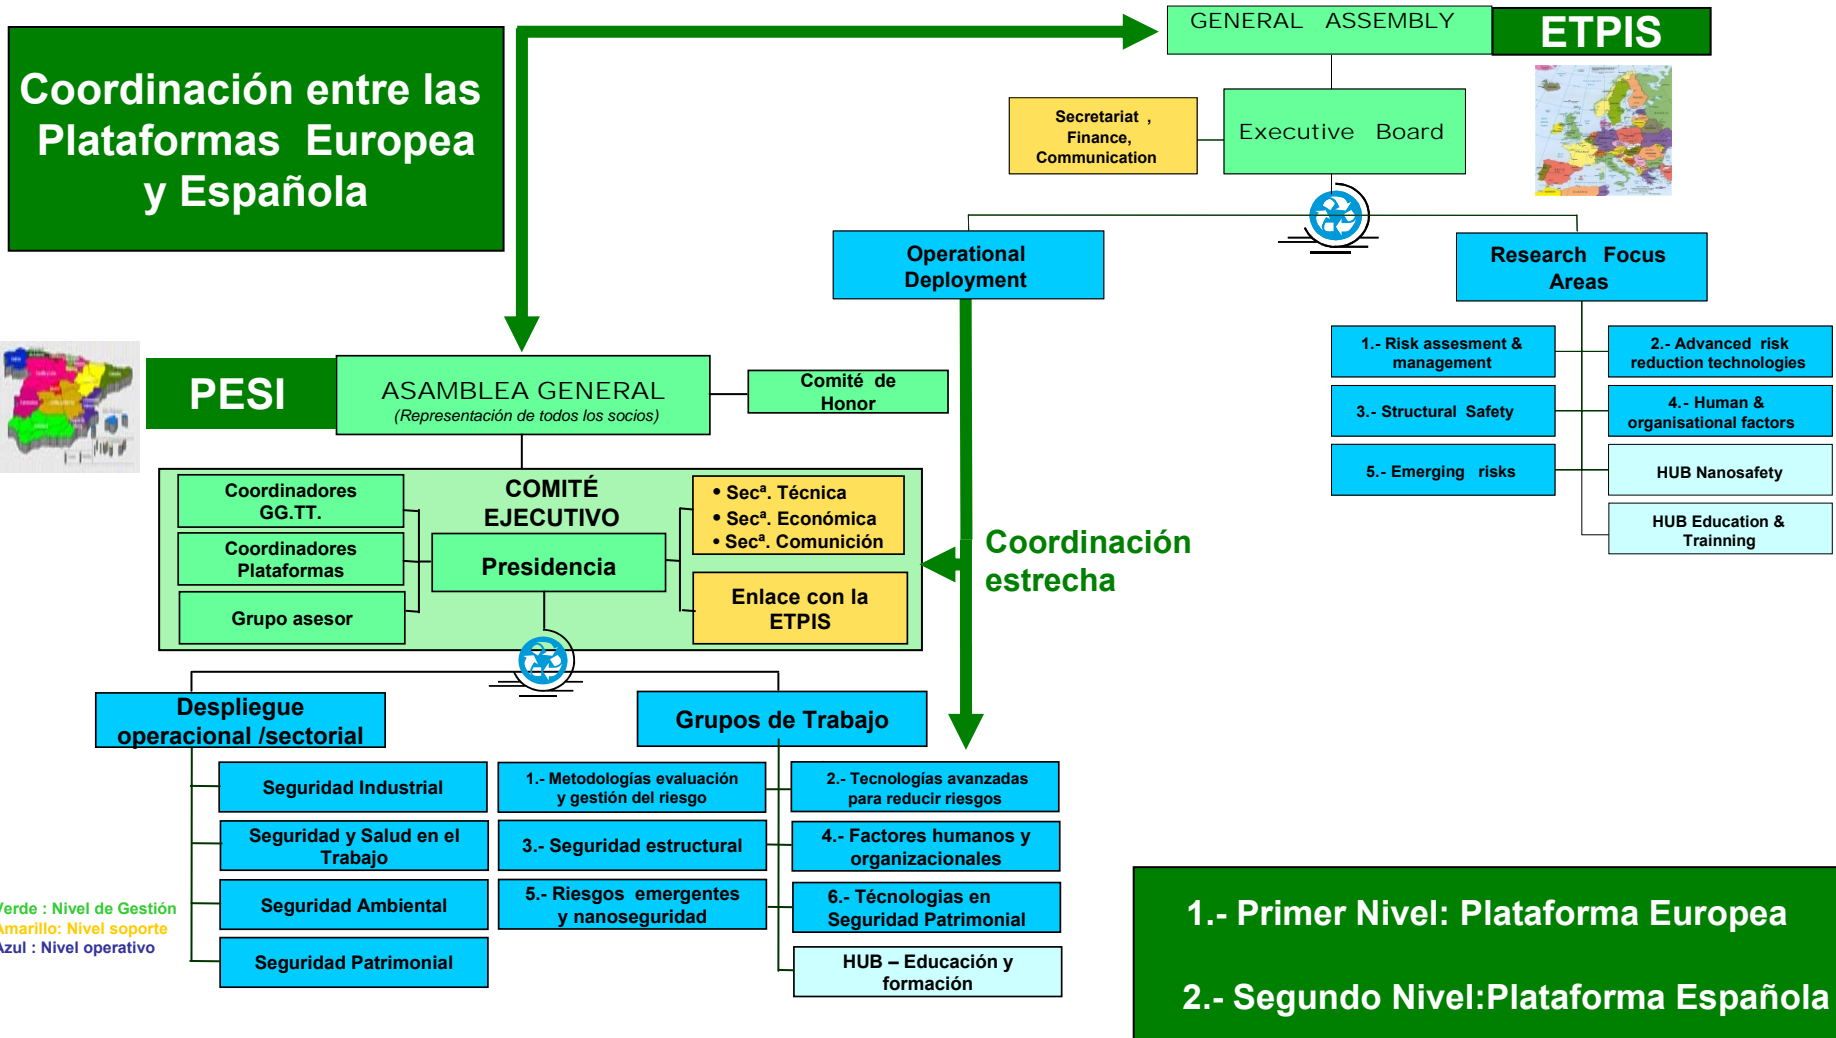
Coordinación entre las Plataformas Europea y Española

GENERAL ASSEMBLY

ETPIS

Secretariat , Finance, Communication

Executive Board

Operational Deployment

Research Focus Areas

1.- Risk assesment & management

2.- Advanced risk reduction technologies

3.- Structural Safety

4.- Human & organisational factors

5.- Emerging risks

HUB Nanosafety

HUB Education & Trainning

PESI

ASAMBLEA GENERAL
(Representación de todos los socios)

Comité de Honor

Coordinadores GG.TT.

Coordinadores Plataformas

Grupo asesor

COMITÉ EJECUTIVO

Presidencia

• Secª. Técnica
• Secª. Económica
• Secª. Comunición

Enlace con la ETPIS

Coordinación estrecha

Despliegue operacional /sectorial

Grupos de Trabajo

Seguridad Industrial

Seguridad y Salud en el Trabajo

Seguridad Ambiental

Seguridad Patrimonial

1.- Metodologías evaluación y gestión del riesgo

2.- Tecnologías avanzadas para reducir riesgos

3.- Seguridad estructural

4.- Factores humanos y organizacionales

5.- Riesgos emergentes y nanoseguridad

6.- Técnologías en Seguridad Patrimonial

HUB – Educación y formación

Verde : Nivel de Gestión
Amarillo: Nivel soporte
Azul : Nivel operativo

1.- Primer Nivel: Plataforma Europea

2.- Segundo Nivel:Plataforma Española